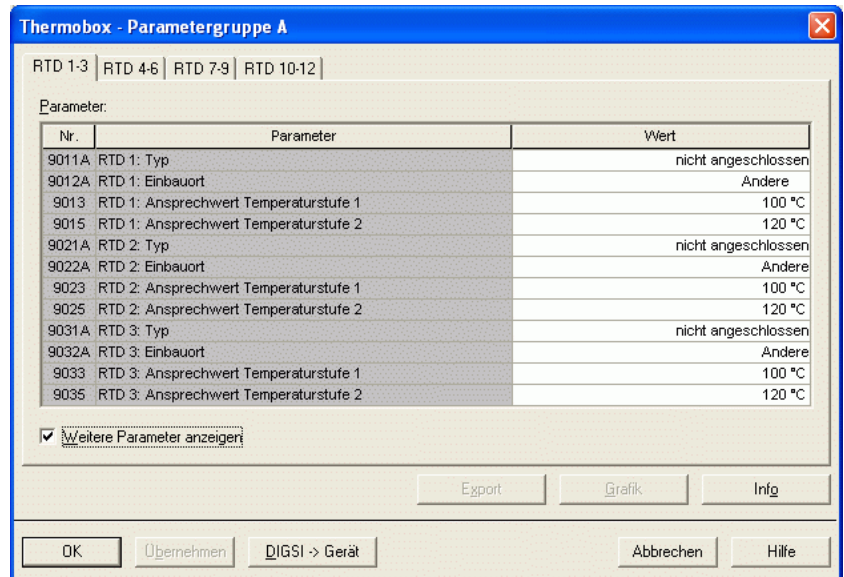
Thermobox - Parametergruppe A

RTD 1-3 | RTD 4-6 | RTD 7-9 | RTD 10-12

Parameter:

| Nr. | Parameter | Wert |
|---|---|---|
| 9011A | RTD 1: Typ | nicht angeschlossen |
| 9012A | RTD 1: Einbauort | Andere |
| 9013 | RTD 1: Ansprechwert Temperaturstufe 1 | 100 °C |
| 9015 | RTD 1: Ansprechwert Temperaturstufe 2 | 120 °C |
| 9021A | RTD 2: Typ | nicht angeschlossen |
| 9022A | RTD 2: Einbauort | Andere |
| 9023 | RTD 2: Ansprechwert Temperaturstufe 1 | 100 °C |
| 9025 | RTD 2: Ansprechwert Temperaturstufe 2 | 120 °C |
| 9031A | RTD 3: Typ | nicht angeschlossen |
| 9032A | RTD 3: Einbauort | Andere |
| 9033 | RTD 3: Ansprechwert Temperaturstufe 1 | 100 °C |
| 9035 | RTD 3: Ansprechwert Temperaturstufe 2 | 120 °C |

Weitere Parameter anzeigen

Export | Grafik | Info

OK | Übernehmen | DIGSI -> Gerät | Abbrechen | Hilfe